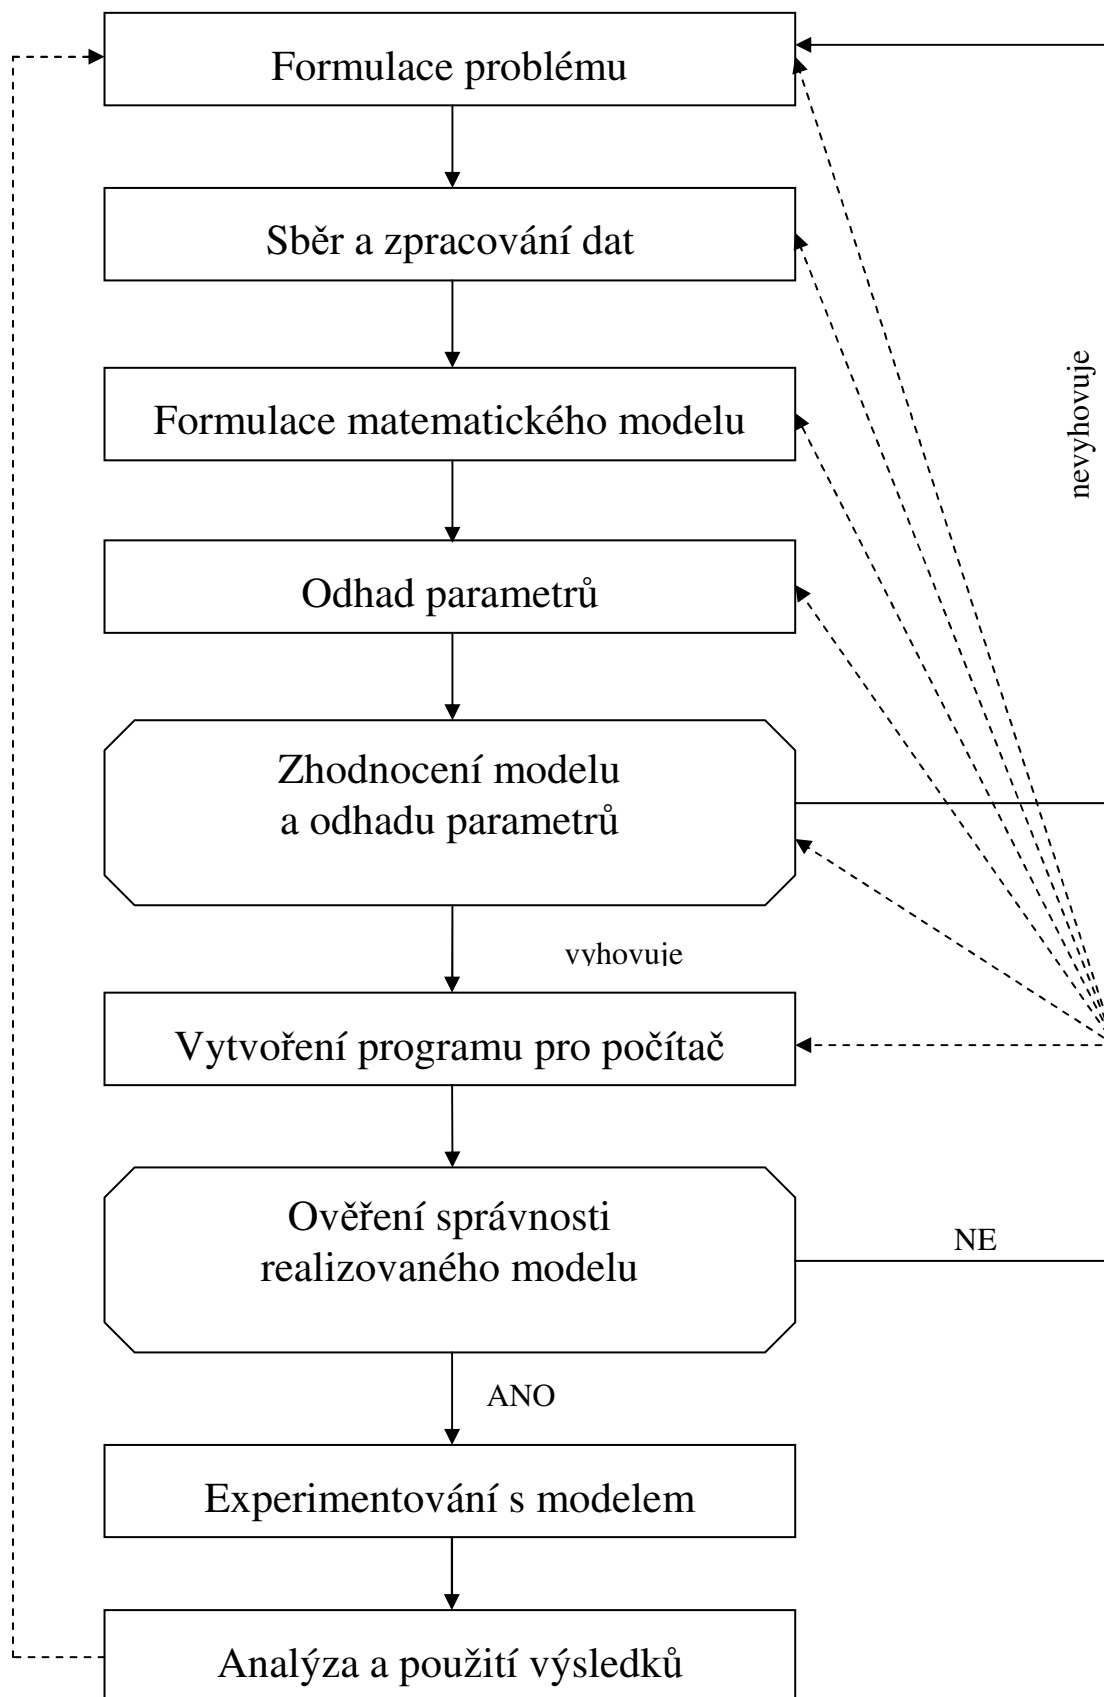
Formulace problému

Sběr a zpracování dat

Formulace matematického modelu

Odhad parametrů

Zhodnocení modelu a odhadu parametrů

nevyhovuje

vyhovuje

Vytvoření programu pro počítač

Ověření správnosti realizovaného modelu

NE

ANO

Experimentování s modelem

Analýza a použití výsledků